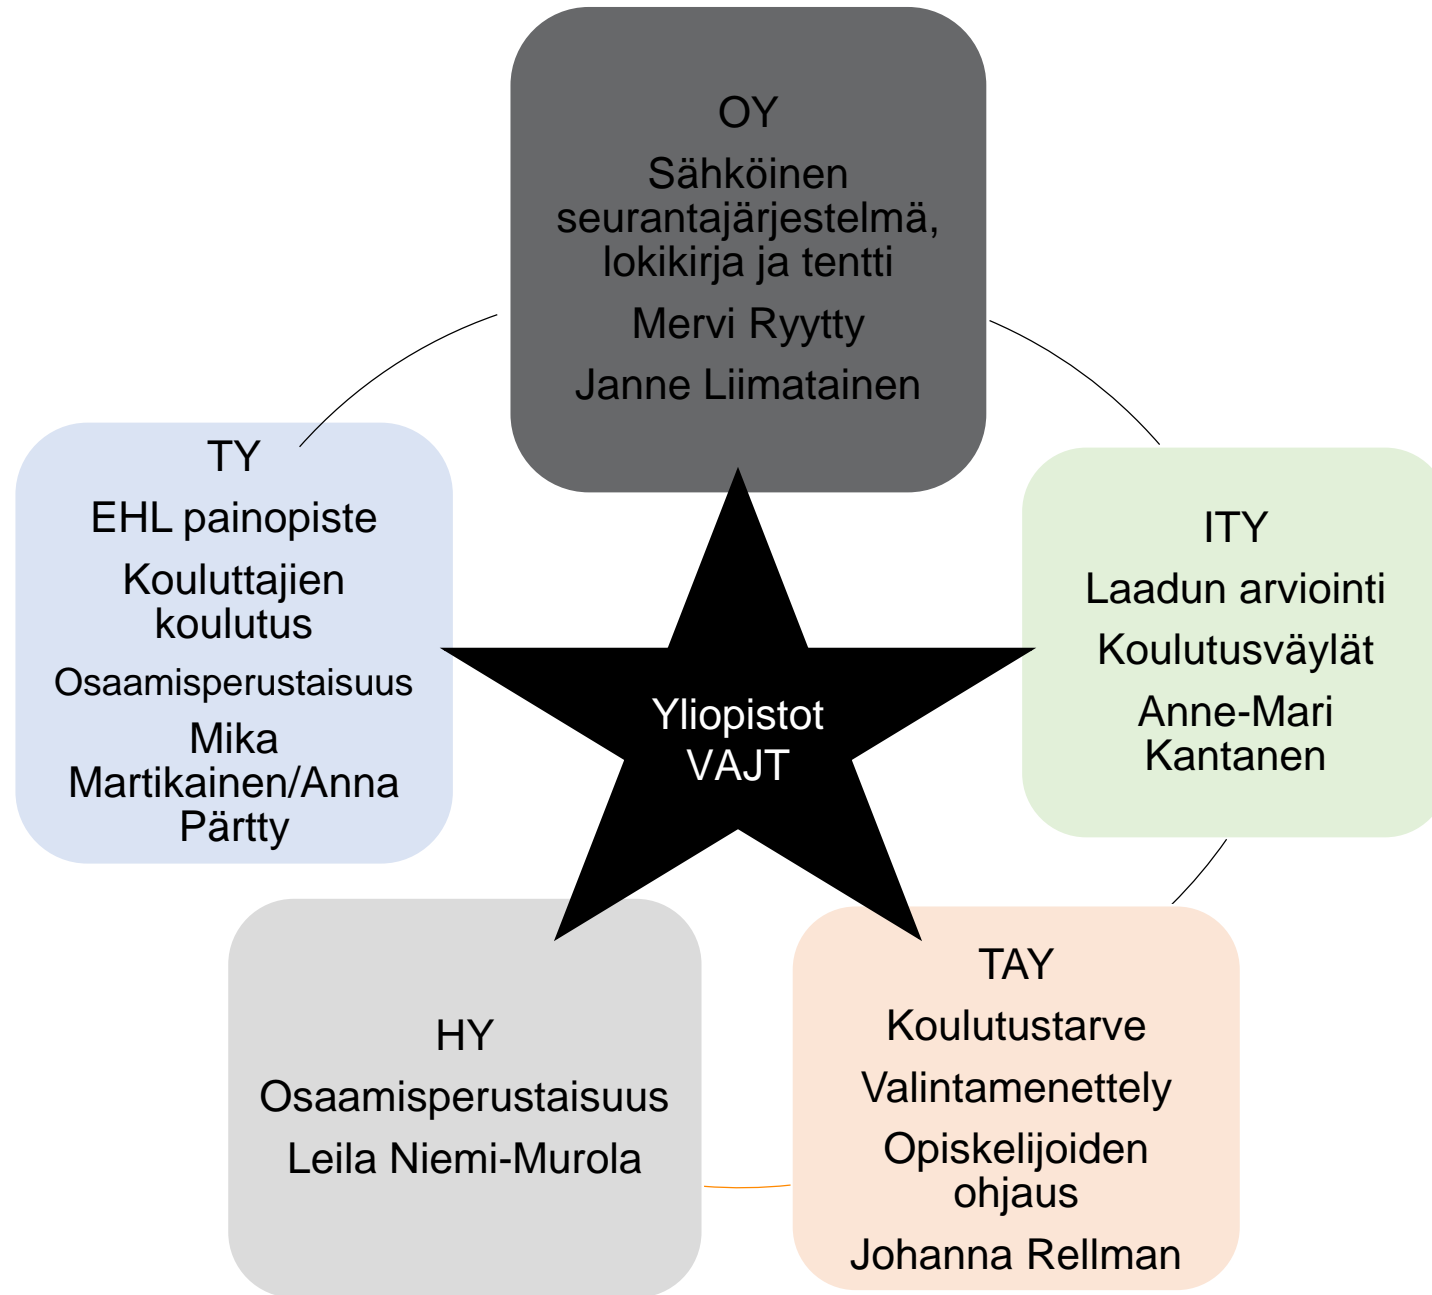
OY

Sähköinen seurantajärjestelmä, lokikirja ja tentti

Mervi Ryytty

Janne Liimatainen

TY

EHL painopiste

Kouluttajien koulutus

Osaamisperustaisuus

Mika Martikainen/Anna Pärtty

Yliopistot VAJT

ITY

Laadun arviointi

Koulutusväylät

Anne-Mari Kantanen

HY

Osaamisperustaisuus

Leila Niemi-Murola

TAY

Koulutustarve

Valintamenettely

Opiskelijoiden ohjaus

Johanna Rellman